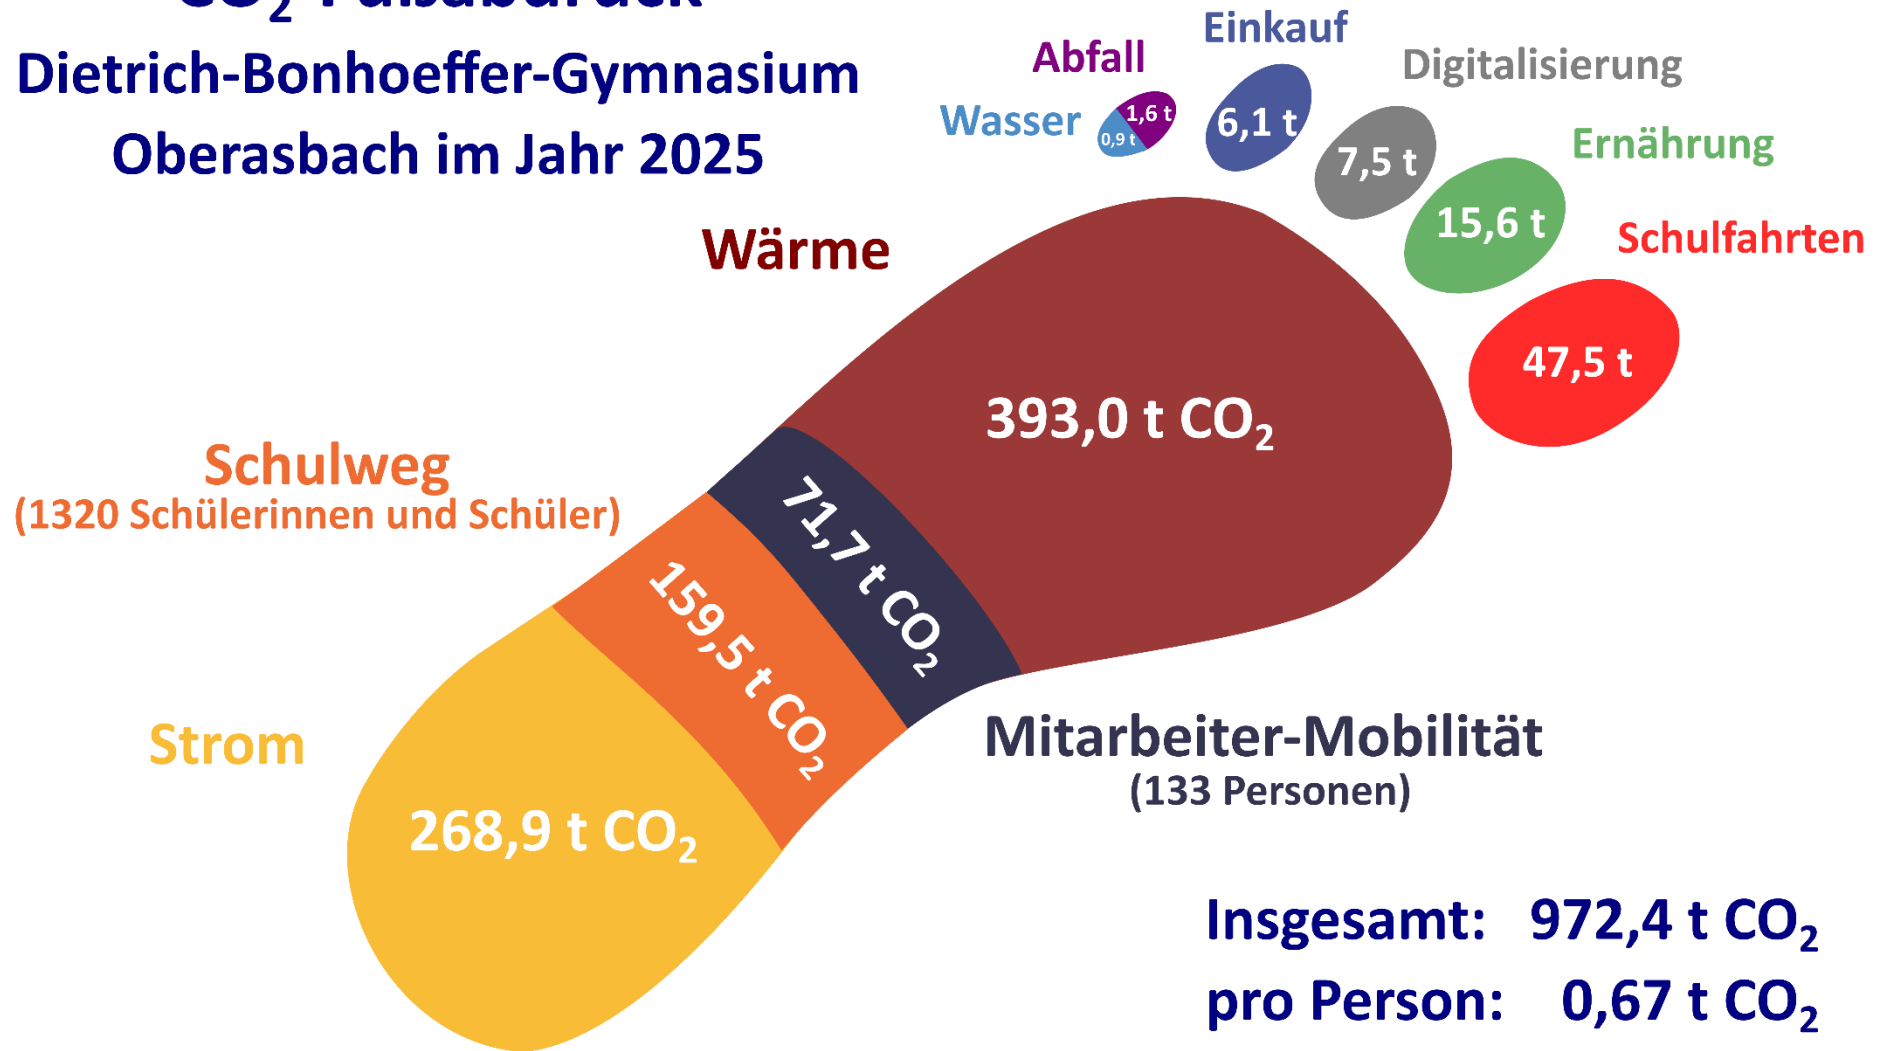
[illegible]
Dietrich-Bonhoeffer-Gymnasium
Oberasbach im Jahr 2025

Einkauf
Abfall
Digitalisierung
Wasser
1,6 t
0,9 t
6,1 t
7,5 t
Ernährung
15,6 t
Schulfahrten
47,5 t

Wärme
393,0 t $CO_2$

Schulweg
(1320 Schülerinnen und Schüler)

71,7 t $CO_2$
159,5 t $CO_2$

Strom
268,9 t $CO_2$

Mitarbeiter-Mobilität
(133 Personen)

Insgesamt: 972,4 t $CO_2$
pro Person: 0,67 t $CO_2$